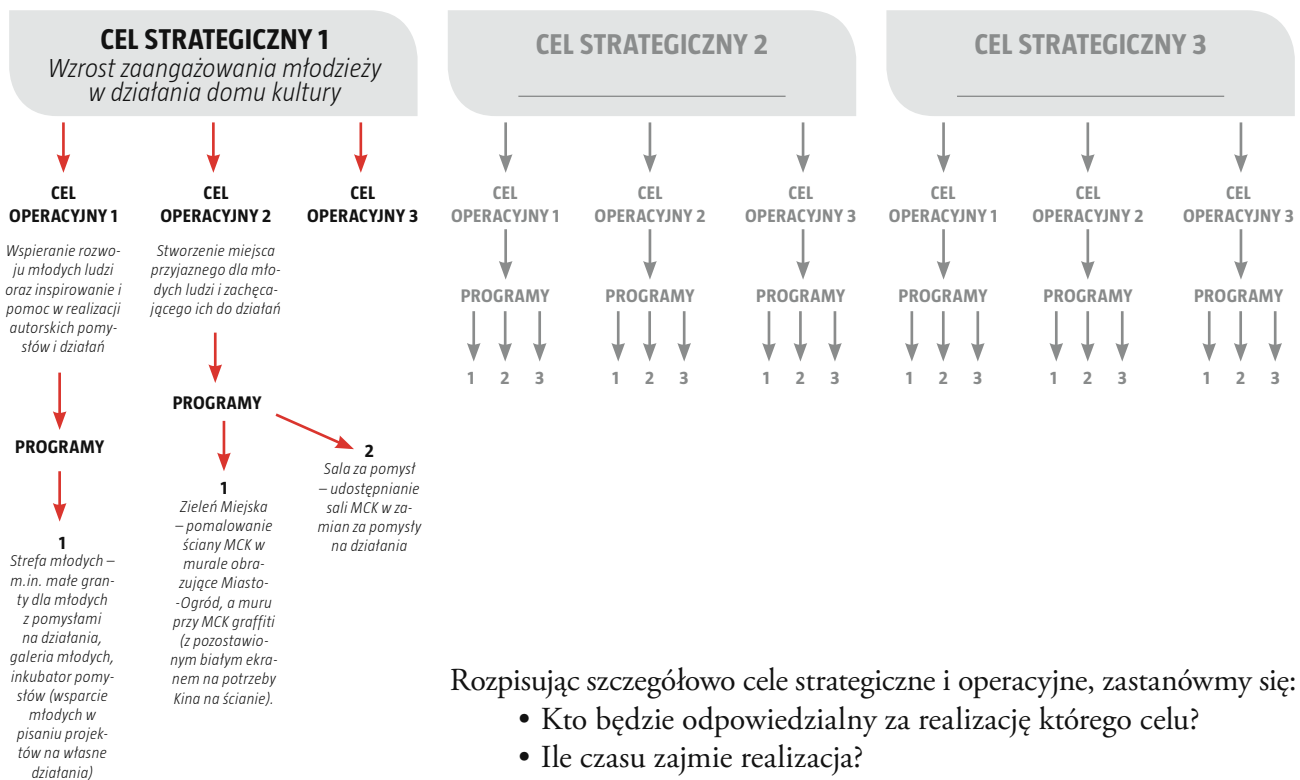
CEL STRATEGICZNY 1
Wzrost zaangażowania młodzieży w działania domu kultury

CEL STRATEGICZNY 2

CEL STRATEGICZNY 3

CEL OPERACYJNY 1
Wspieranie rozwoju młodych ludzi oraz inspirowanie i pomoc w realizacji autorskich pomysłów i działań

PROGRAMY

1
Strefa młodych – m.in. małe granty dla młodych z pomysłami na działania, galeria młodych, inkubator pomysłów (wsparcie młodych w pisaniu projektów na własne działania)

CEL OPERACYJNY 2
Stworzenie miejsca przyjaznego dla młodych ludzi i zachęcającego ich do działań

PROGRAMY

1
Zieleń Miejska – pomalowanie ściany MCK w murale obrazujące Miasto-Ogród, a muru przy MCK graffiti (z pozostawionym białym ekranem na potrzeby Kina na ścianie).

2
Sala za pomysł – udostępnianie sali MCK w zamian za pomysły na działania

CEL OPERACYJNY 3

CEL OPERACYJNY 1
PROGRAMY
1 2 3

CEL OPERACYJNY 2
PROGRAMY
1 2 3

CEL OPERACYJNY 3
PROGRAMY
1 2 3

CEL OPERACYJNY 1
PROGRAMY
1 2 3

CEL OPERACYJNY 2
PROGRAMY
1 2 3

CEL OPERACYJNY 3
PROGRAMY
1 2 3

Rozpisując szczegółowo cele strategiczne i operacyjne, zastanówmy się:
• Kto będzie odpowiedzialny za realizację którego celu?
• Ile czasu zajmie realizacja?